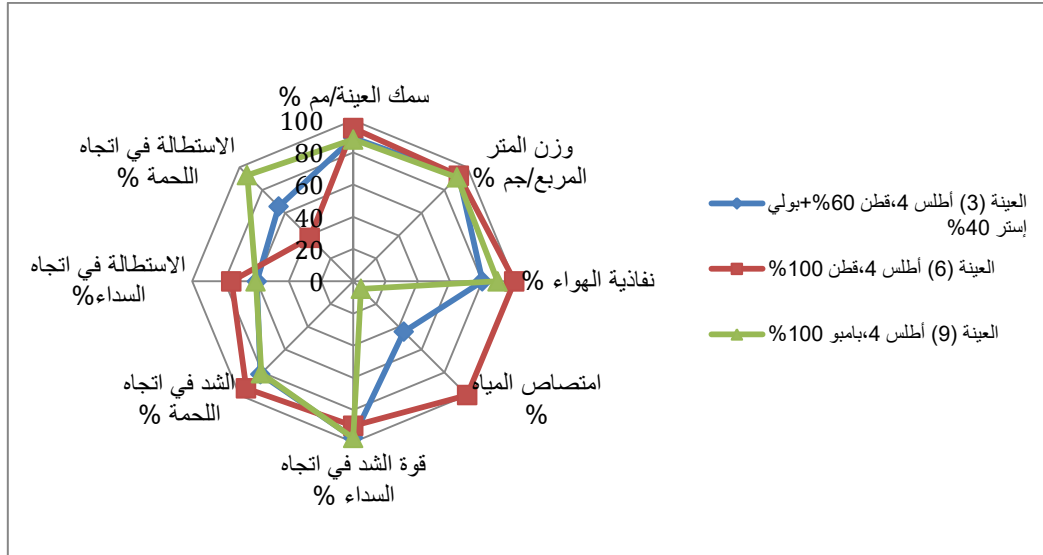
سمك العينة/مم %

وزن المتر المربع/جم %

نفاذية الهواء %

امتصاص المياه %

قوة الشد في اتجاه السداء %

الشد في اتجاه اللحمة %

الاستطالة في اتجاه السداء%

الاستطالة في اتجاه اللحمة %

100
80
60
40
20
0

العينة (3) أطلس 4،قطن 60%+بولي إستر 40%

العينة (6) أطلس 4،قطن 100%

العينة (9) أطلس 4،بامبو 100%